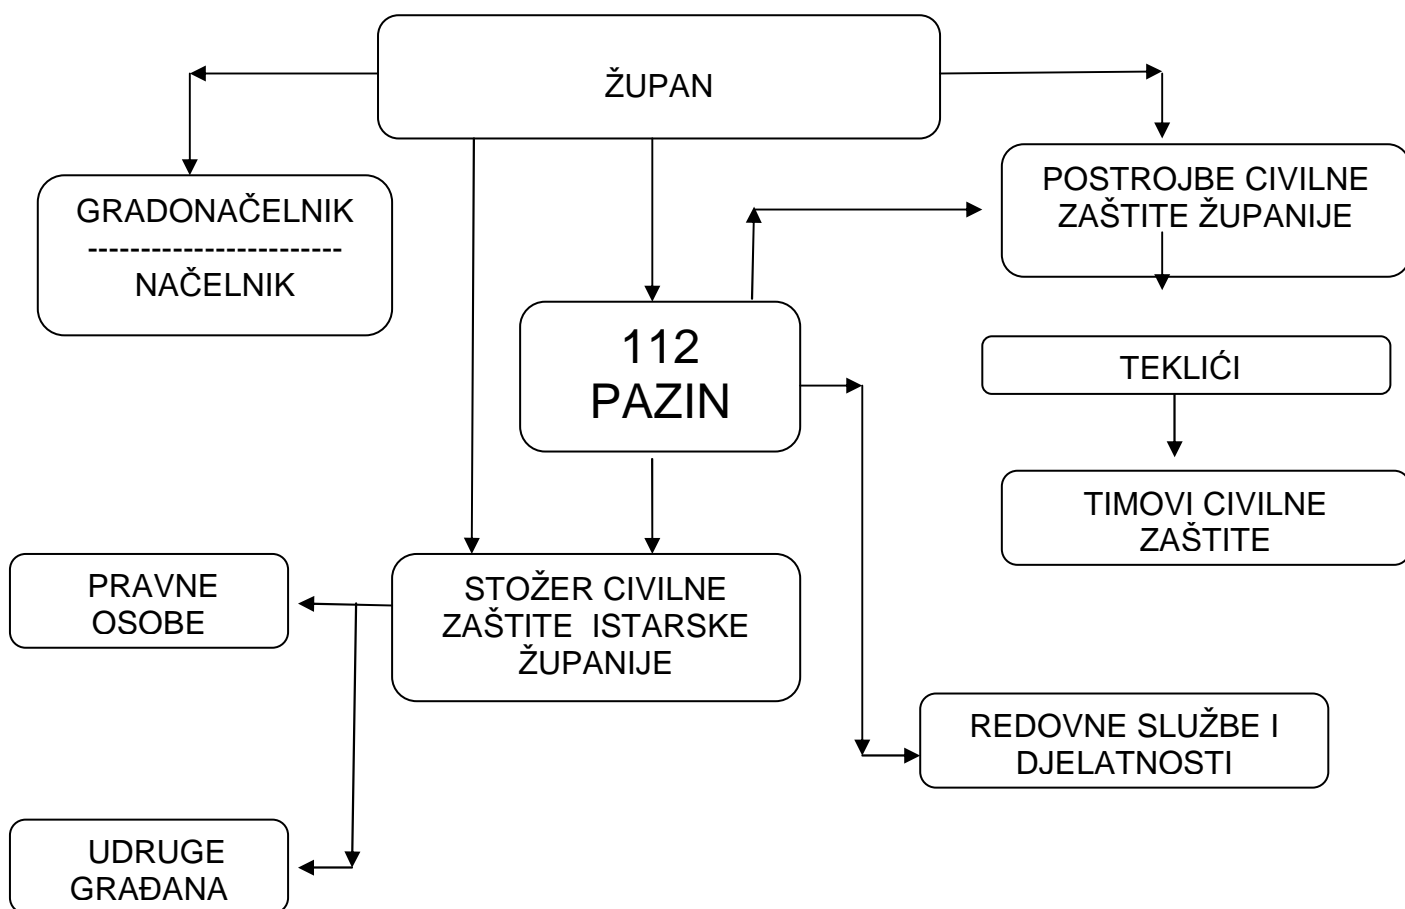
ŽUPAN

GRADONAČELNIK
------------------------
NAČELNIK

POSTROJBE CIVILNE ZAŠTITE ŽUPANIJE

112
PAZIN

TEKLIĆI

TIMOVI CIVILNE ZAŠTITE

PRAVNE OSOBE

STOŽER CIVILNE ZAŠTITE ISTARSKE ŽUPANIJE

REDOVNE SLUŽBE I DJELATNOSTI

UDRUGE GRAĐANA